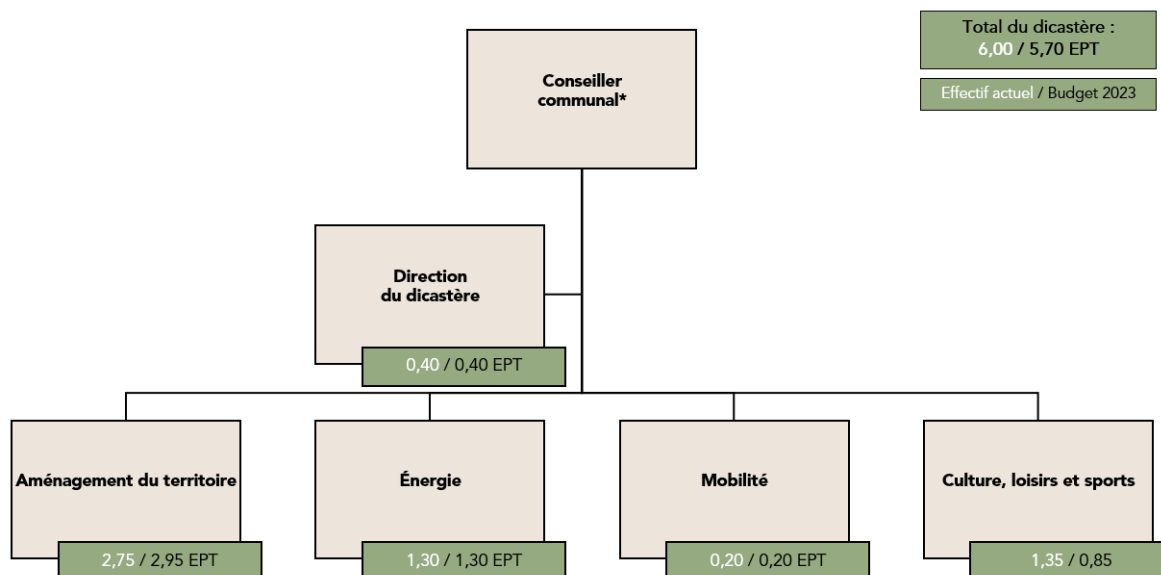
Total du dicastère :
6,00 / 5,70 EPT

Effectif actuel / Budget 2023

Conseiller communal*

Direction du dicastère

0,40 / 0,40 EPT

Aménagement du territoire

2,75 / 2,95 EPT

Énergie

1,30 / 1,30 EPT

Mobilité

0,20 / 0,20 EPT

Culture, loisirs et sports

1,35 / 0,85